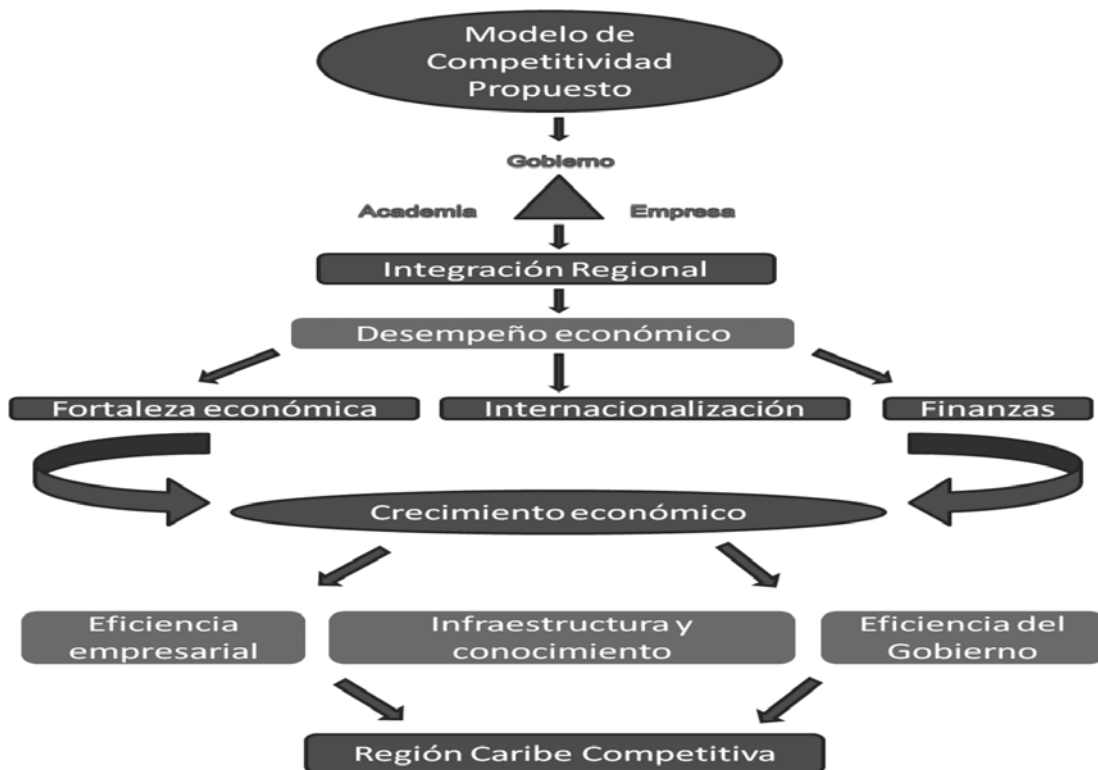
Modelo de Competitividad Propuesto

Gobierno

Academia

Empresa

Integración Regional

Desempeño económico

Fortaleza económica

Internacionalización

Finanzas

Crecimiento económico

Eficiencia empresarial

Infraestructura y conocimiento

Eficiencia del Gobierno

Región Caribe Competitiva